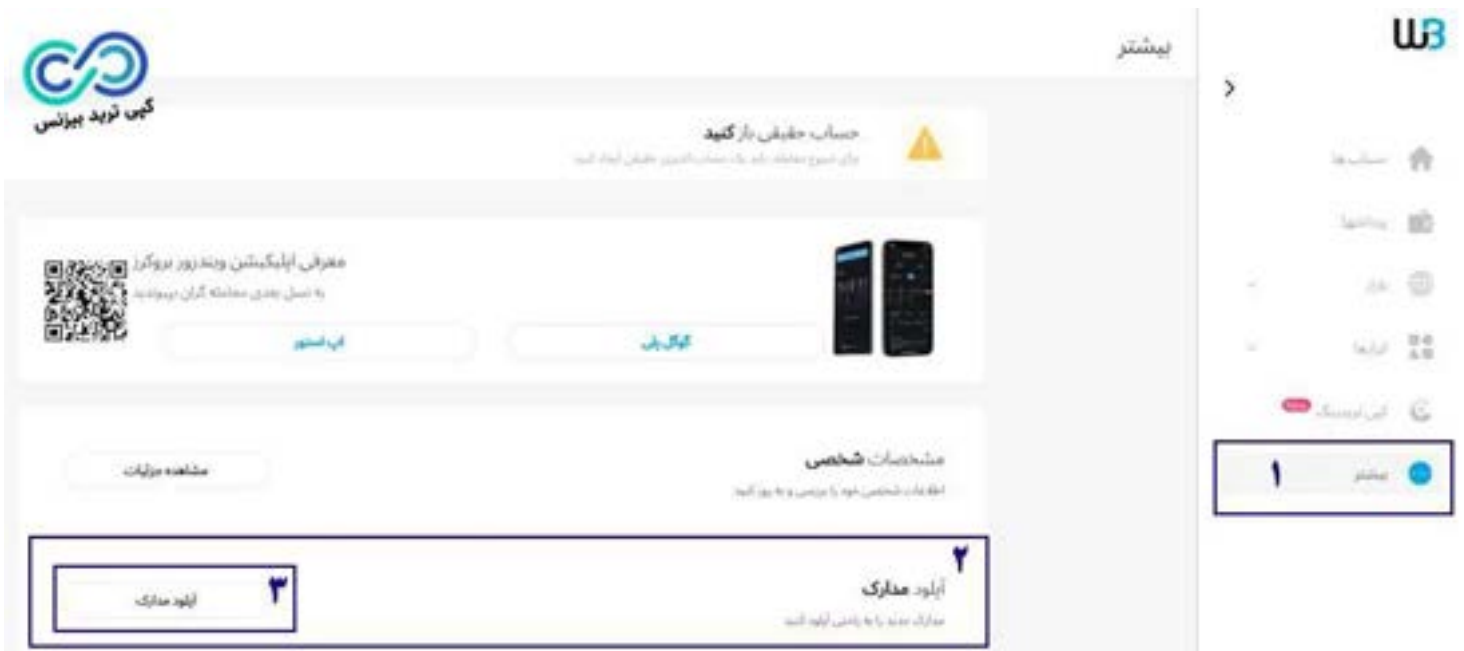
W3

بیشتر

کپی ترید بیزنس

حساب حقیقی باز کنید
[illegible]

معرفی اپلیکیشن ویندزور بروکرز
به نسل بعدی معامله گران بپیوندید

گوگل پلی

اپ استور

مشخصات شخصی
اطلاعات شخصی خود را بررسی و به روز کنید

مشاهده جزئیات

۲
آپلود مدارک
مدارک جدید را به راحتی آپلود کنید

۳
آپلود مدارک

حساب ها
پرداختها
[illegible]
ابزارها
کپی ترینگ
بیشتر
۱